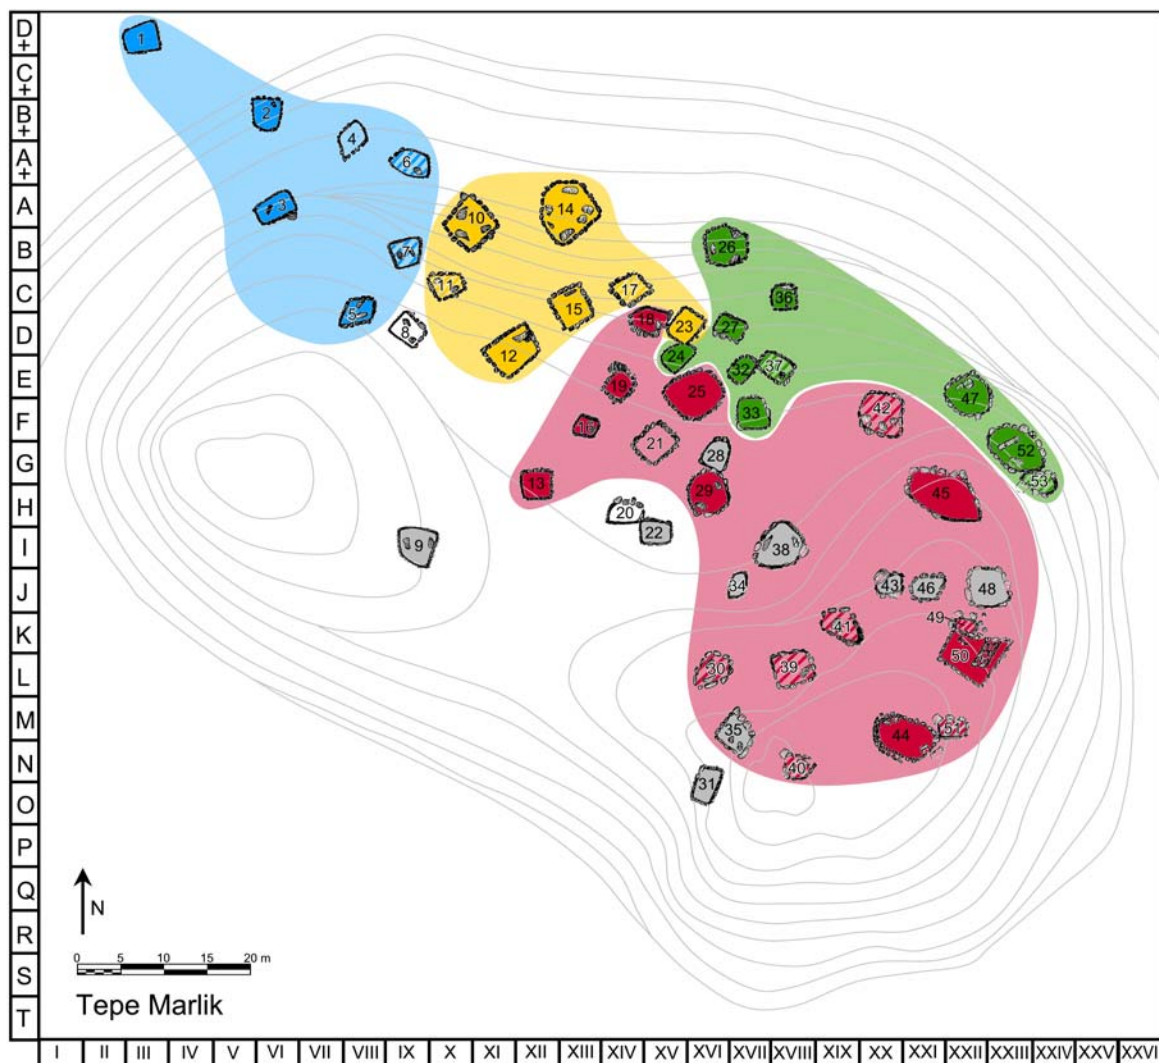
D+
C+
B+
A+
A
B
C
D
E
F
G
H
I
J
K
L
M
N
O
P
Q
R
S
T

1
2
4
6
3
10
14
7
11
17
15
5
8
18
23
12
26
36
27
24
32
37
19
25
33
16
21
13
28
29
20
22
9
42
47
52
53
45
38
34
43
46
48
49
41
30
39
50
35
44
51
40
31

N
0 5 10 15 20 m
Tepe Marlik

I II III IV V VI VII VIII IX X XI XII XIII XIV XV XVI XVII XVIII XIX XX XXI XXII XXIII XXIV XXV XXVI